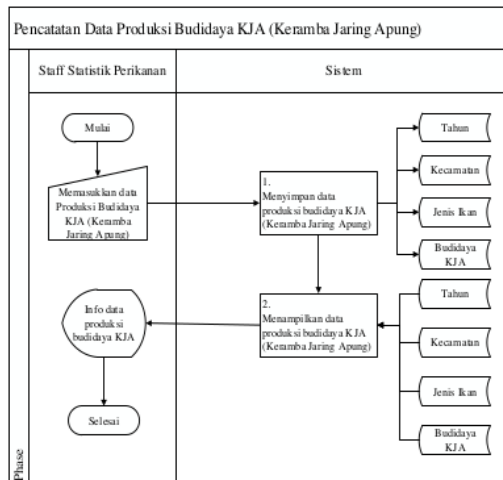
Pencatatan Data Produksi Budidaya KJA (Keramba Jaring Apung)

Staff Statistik Perikanan

Sistem

Mulai

Memasukkan data Produksi Budidaya KJA (Keramba Jaring Apung)

1. Menyimpan data produksi budidaya KJA (Keramba Jaring Apung)

Tahun

Kecamatan

Jenis Ikan

Budidaya KJA

2. Menampilkan data produksi budidaya KJA (Keramba Jaring Apung)

Info data produksi budidaya KJA

Tahun

Kecamatan

Jenis Ikan

Budidaya KJA

Selesai

Phase